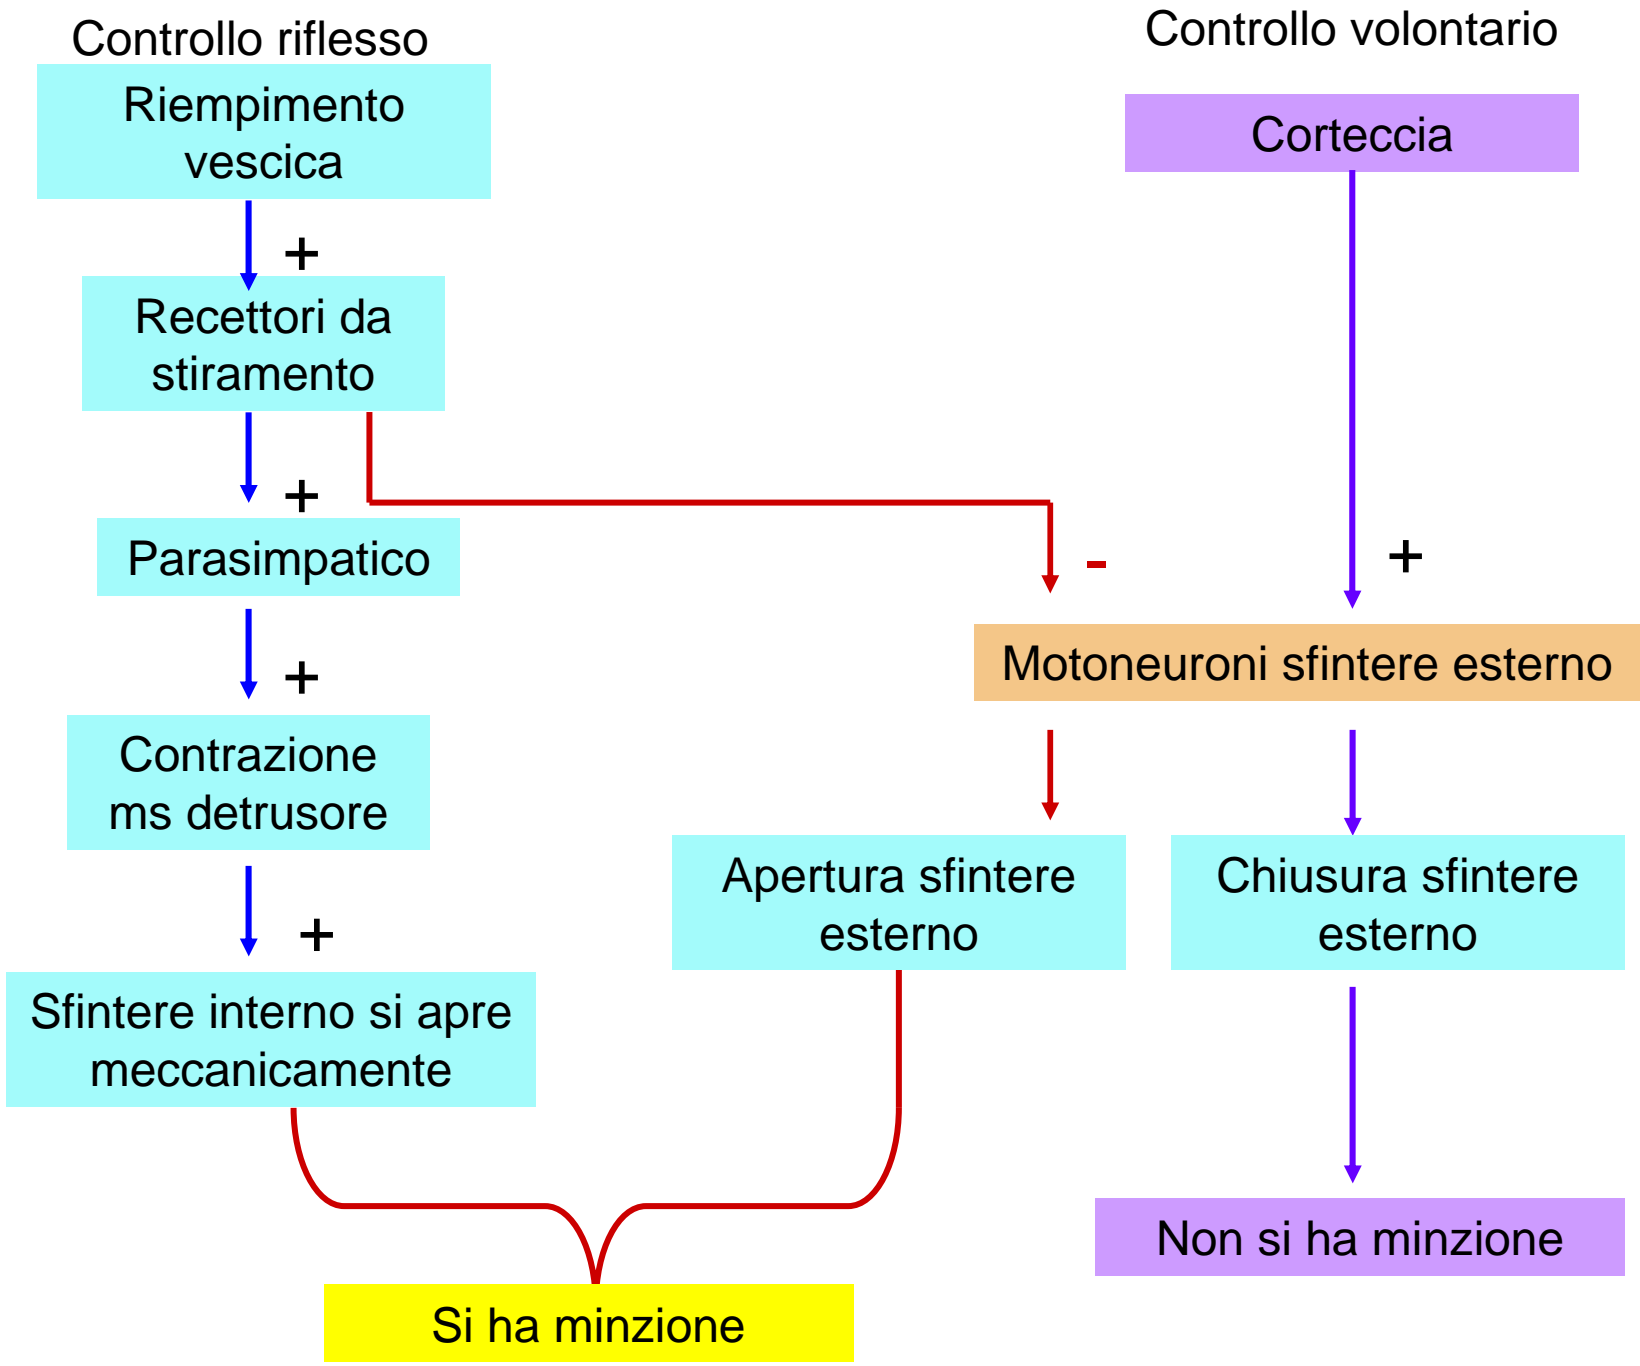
Controllo riflesso

Controllo volontario

Riempimento vescica

+

Corteccia

Recettori da stiramento

+

-

+

Parasimpatico

+

Motoneuroni sfintere esterno

Contrazione ms detrusore

+

Apertura sfintere esterno

Chiusura sfintere esterno

Sfintere interno si apre meccanicamente

Non si ha minzione

Si ha minzione